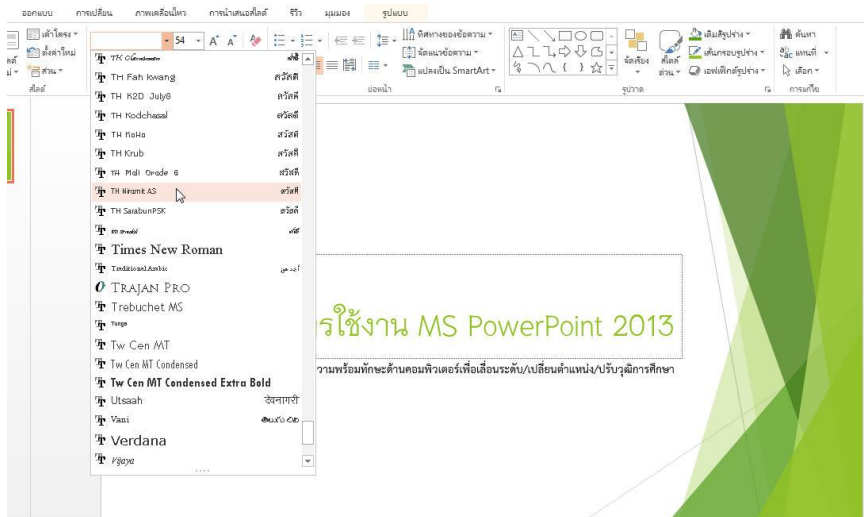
ออกแบบ การเปลี่ยน ภาพเคลื่อนไหว การนำเสนอสไลด์ รีวิว มุมมอง รูปแบบ

เค้าโครง ตั้งค่าใหม่ ส่วน สไลด์

54 A A

ทิศทางของข้อความ จัดแนวข้อความ แปลงเป็น SmartArt ย่อหน้า

จัดเรียง สไตล์ด่วน เติมรูปร่าง เส้นกรอบรูปร่าง เอฟเฟ็กต์รูปร่าง รูปวาด

ค้นหา แทนที่ เลือก การแก้ไข

TH Chakra Petch สวัสดี
TH Fah kwang สวัสดี
TH K2D July8 สวัสดี
TH Kodchasal สวัสดี
TH KoHo สวัสดี
TH Krub สวัสดี
TH Mali Grade 6 สวัสดี
TH Niramit AS สวัสดี
TH SarabunPSK สวัสดี
TH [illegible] สวัสดี
Times New Roman
Traditional Arabic أبجد هوز
TRAJAN PRO
Trebuchet MS
Tunga
Tw Cen MT
Tw Cen MT Condensed
Tw Cen MT Condensed Extra Bold
Utsaah देवनागरी
Vani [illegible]
Verdana
Vijaya

รใช้งาน MS PowerPoint 2013

วามพร้อมทักษะด้านคอมพิวเตอร์เพื่อเลื่อนระดับ/เปลี่ยนตำแหน่ง/ปรับวุฒิการศึกษา